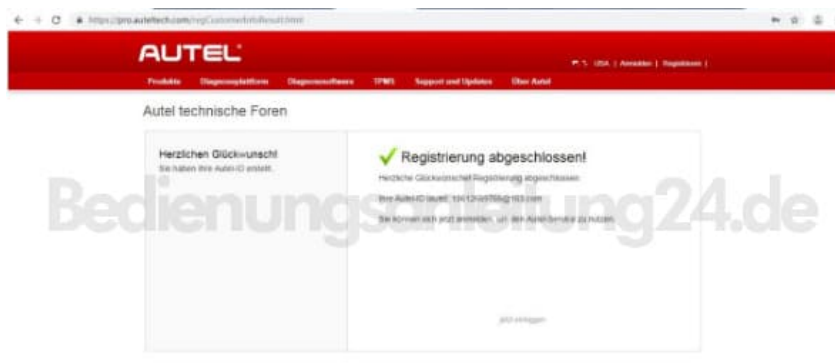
https://pro.auteltech.com/regCustomerInfoResult.html

AUTEL

USA | Anmelden | Registrieren |

Produkte Diagnoseplattform Diagnosesoftware TPMS Support und Updates Über Autel

Autel technische Foren

Herzlichen Glückwunsch!
Sie haben Ihre Autel-ID erstellt.

Registrierung abgeschlossen!

Herzliche Glückwunsch! Registrierung abgeschlossen.

Ihre Autel-ID lautet: 10412re9768@163.com

Sie können sich jetzt anmelden, um den Autel-Service zu nutzen.

jetzt einloggen

Bedienungsanleitung24.de